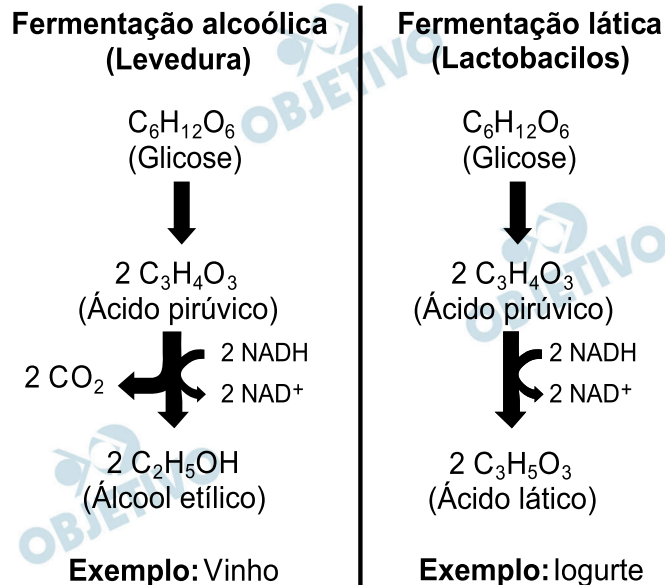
Fermentação alcoólica
(Levedura)

$C_6H_{12}O_6$
(Glicose)

2 $C_3H_4O_3$
(Ácido pirúvico)

2 NADH

2 $CO_2$

2 $NAD^+$

2 $C_2H_5OH$
(Álcool etílico)

Exemplo: Vinho

Fermentação lática
(Lactobacilos)

$C_6H_{12}O_6$
(Glicose)

2 $C_3H_4O_3$
(Ácido pirúvico)

2 NADH

2 $NAD^+$

2 $C_3H_5O_3$
(Ácido lático)

Exemplo: Iogurte

OBJETIVO
OBJETIVO
OBJETIVO